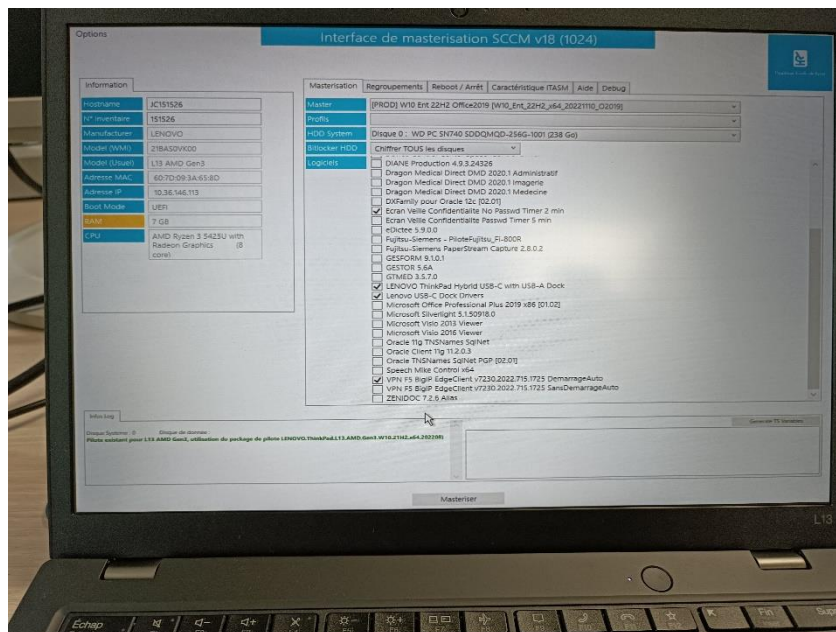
Options

Interface de masterisation SCCM v18 (1024)

Information

| | |
|---|---|
| Hostname | JC151526 |
| N° inventaire | 151526 |
| Manufacturer | LENOVO |
| Model (WMI) | 21BAS0VK00 |
| Model (Usuel) | L13 AMD Gen3 |
| Adresse MAC | 60:7D:09:3A:65:8D |
| Adresse IP | 10.36.146.113 |
| Boot Mode | UEFI |
| RAM | 7 GB |
| CPU | AMD Ryzen 3 5425U with Radeon Graphics (8 core) |

Masterisation | Regroupements | Reboot / Arrêt | Caractéristique ITASM | Aide | Debug

Master: [PROD] W10 Ent 22H2 Office2019 [W10_Ent_22H2_x64_20221110_O2019]
Profils
HDD System: Disque 0 : WD PC SN740 SDDQMQD-256G-1001 (238 Go)
Bitlocker HDD: Chiffrer TOUS les disques
Logiciels

DIANE Production 4.9.3.24326
Dragon Medical Direct DMD 2020.1 Administratif
Dragon Medical Direct DMD 2020.1 Imagerie
Dragon Medical Direct DMD 2020.1 Medecine
DXFamily pour Oracle 12c [02.01]
Ecran Veille Confidentialite No Passwd Timer 2 min
Ecran Veille Confidentialite Passwd Timer 5 min
eDictee 5.9.0.0
Fujitsu-Siemens - PiloteFujitsu_Fi-800R
Fujitsu-Siemens PaperStream Capture 2.8.0.2
GESFORM 9.1.0.1
GESTOR 5.6A
GTMED 3.5.7.0
LENOVO ThinkPad Hybrid USB-C with USB-A Dock
Lenovo USB-C Dock Drivers
Microsoft Office Professional Plus 2019 x86 [01.02]
Microsoft Silverlight 5.1.50918.0
Microsoft Visio 2013 Viewer
Microsoft Visio 2016 Viewer
Oracle 11g TNSNames SqlNet
Oracle Client 11g 11.2.0.3
Oracle TNSNames SqlNet PGP [02.01]
Speech Mike Control x64
VPN F5 BigIP EdgeClient v7230.2022.715.1725 DemarrageAuto
VPN F5 BigIP EdgeClient v7230.2022.715.1725 SansDemarrageAuto
ZENIDOC 7.2.6 Alias

Infos Log

Disque Système : 0    Disque de donnée :
Pilote existant pour L13 AMD Gen3, utilisation du package de pilote LENOVO.ThinkPad.L13.AMD.Gen3.W10.21H2.x64.20220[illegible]

Generer TS Variables

Masteriser

L13

Echap